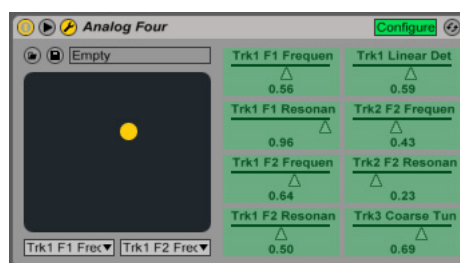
Analog Four

Configure

Empty

Trk1 F1 Frequen
0.56

Trk1 Linear Det
0.59

Trk1 F1 Resonan
0.96

Trk2 F2 Frequen
0.43

Trk1 F2 Frequen
0.64

Trk2 F2 Resonan
0.23

Trk1 F2 Resonan
0.50

Trk3 Coarse Tun
0.69

Trk1 F1 Frec

Trk1 F2 Frec